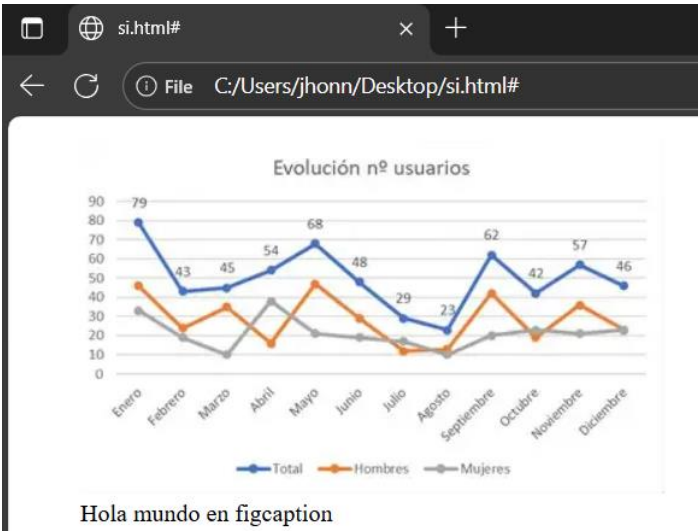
si.html#

×

+

File C:/Users/jhonn/Desktop/si.html#

Evolución nº usuarios

90
80
70
60
50
40
30
20
10
0

79
43
45
54
68
48
29
23
62
42
57
46

Enero
Febrero
Marzo
Abril
Mayo
Junio
Julio
Agosto
Septiembre
Octubre
Noviembre
Diciembre

Total
Hombres
Mujeres

Hola mundo en figcaption